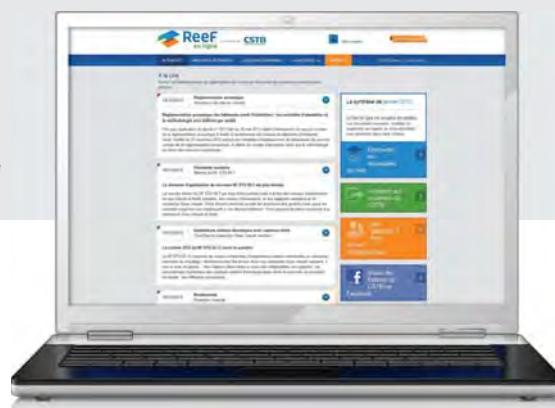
ReeF en ligne CSTB

Réglementation acoustique

Réglementation acoustique des bâtiments neufs d'habitation : les conditions d'application de la réglementation sont définies par arrêté

La synthèse de

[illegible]

Facebook